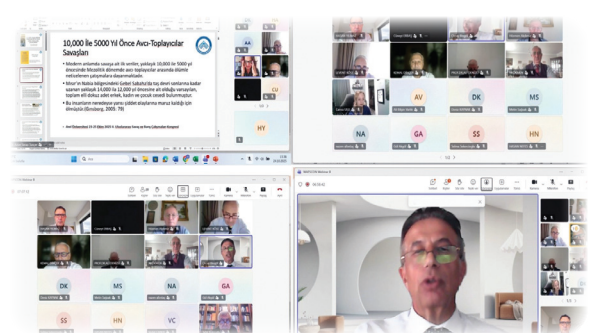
10,000 İle 5000 Yıl Önce Avcı-Toplayıcılar Savaşları

Modern anlamda savaşa ait ilk veriler, yaklaşık 10,000 ile 5000 yıl öncesinde Mezolitik döneminde avcı-toplayıcılar arasında düzenli mezarlarının çalışmalara dayanmaktadır.

Nübye'ye Sudan bölgesindeki Cebel Sahaba'da taş devri sonlarına kadar uzanan yaklaşık 14,000 ile 12,000 yıl öncesine ait olduğu varsayılan, toplam altı düzine adet erkek, kadın ve çocuk cesedi bulunmuştur.

Bu insanların neredeyse yarısı şiddet olaylarına maruz kaldığı için ölmüştür (Ginsburg, 2009, 79)

AA
CU
HY
AV
DK
MS
NA
GA
SS
HN
DK
MS
NA
GA
SS
HN
VC